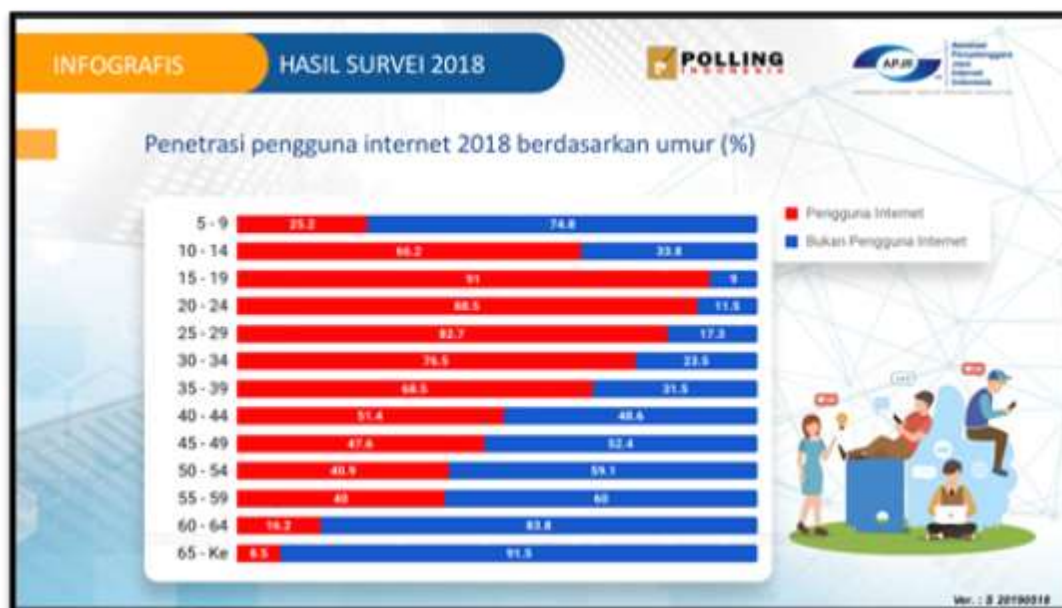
INFOGRAFIS

HASIL SURVEI 2018

POLLING INDONESIA

APJII Asosiasi Penyelenggara Jasa Internet Indonesia

Penetrasi pengguna internet 2018 berdasarkan umur (%)

| Umur | Pengguna Internet | Bukan Pengguna Internet |
|---|---|---|
| 5 - 9 | 25.2 | 74.8 |
| 10 - 14 | 66.2 | 33.8 |
| 15 - 19 | 91 | 9 |
| 20 - 24 | 88.5 | 11.5 |
| 25 - 29 | 82.7 | 17.3 |
| 30 - 34 | 76.5 | 23.5 |
| 35 - 39 | 68.5 | 31.5 |
| 40 - 44 | 51.4 | 48.6 |
| 45 - 49 | 47.6 | 52.4 |
| 50 - 54 | 40.9 | 59.1 |
| 55 - 59 | 40 | 60 |
| 60 - 64 | 16.2 | 83.8 |
| 65 - Ke | 8.5 | 91.5 |

Pengguna Internet
Bukan Pengguna Internet

Ver. : 5 20190518